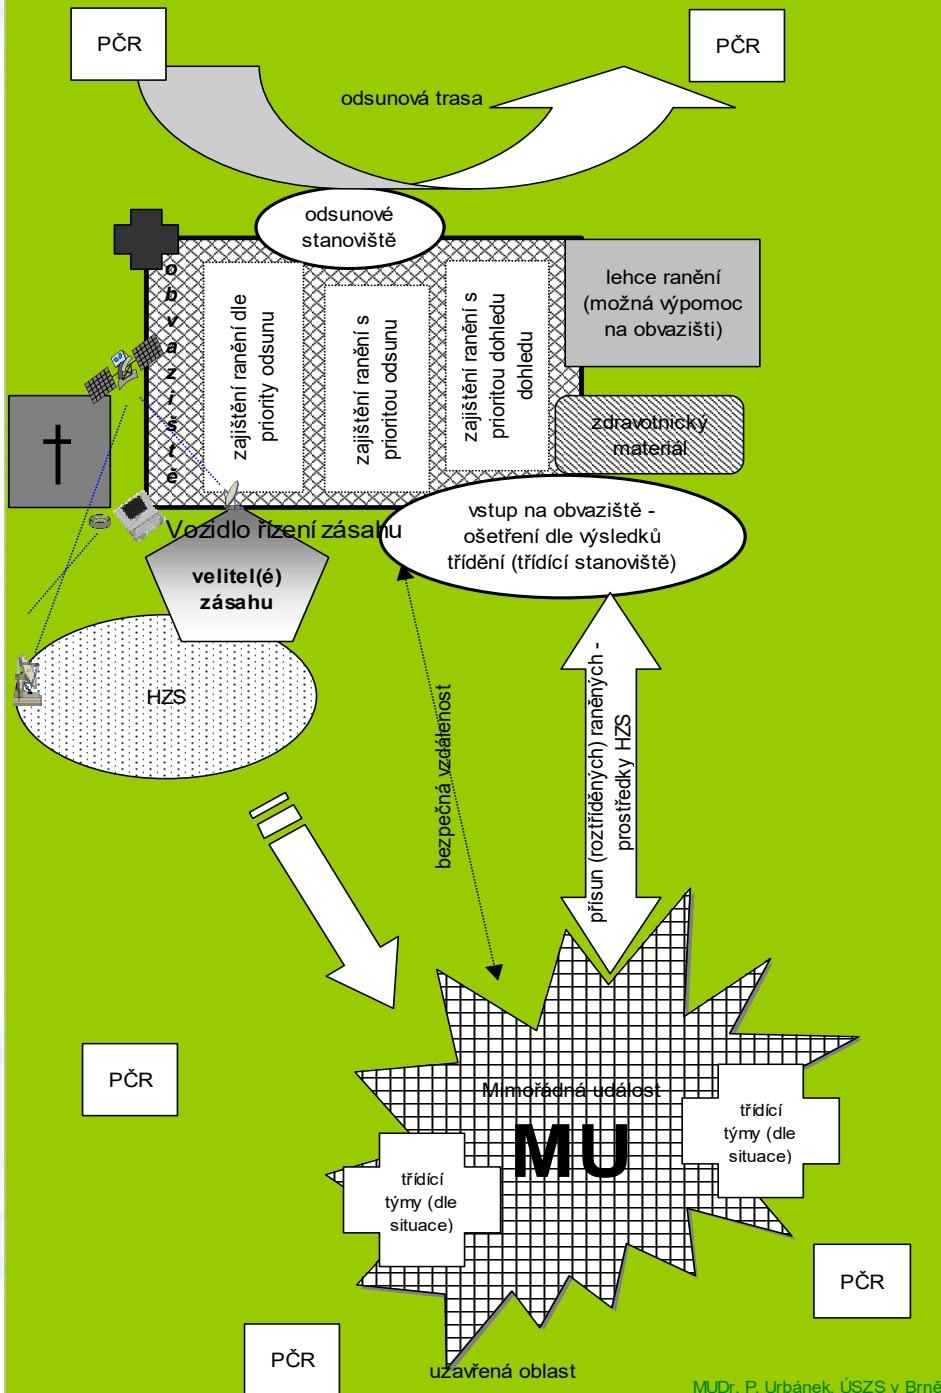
PČR

PČR

odsunová trasa

odsunové stanoviště

obvaziště

zajištění ranění dle priority odsunu

zajištění ranění s prioritou odsunu

zajištění ranění s prioritou dohledu dohledu

lehce ranění (možná výpomoc na obvazišti)

zdravotnický materiál

Vozidlo řízení zásahu

vstup na obvaziště - ošetření dle výsledků třídění (třídící stanoviště)

velitel(é) zásahu

HZS

bezpečná vzdálenost

přísun (roztříděných) raněných - prostředky HZS

PČR

Mimořádná událost

MU

třídící týmy (dle situace)

třídící týmy (dle situace)

PČR

PČR

uzavřená oblast

MUDr. P. Urbánek, ÚSZS v Brně